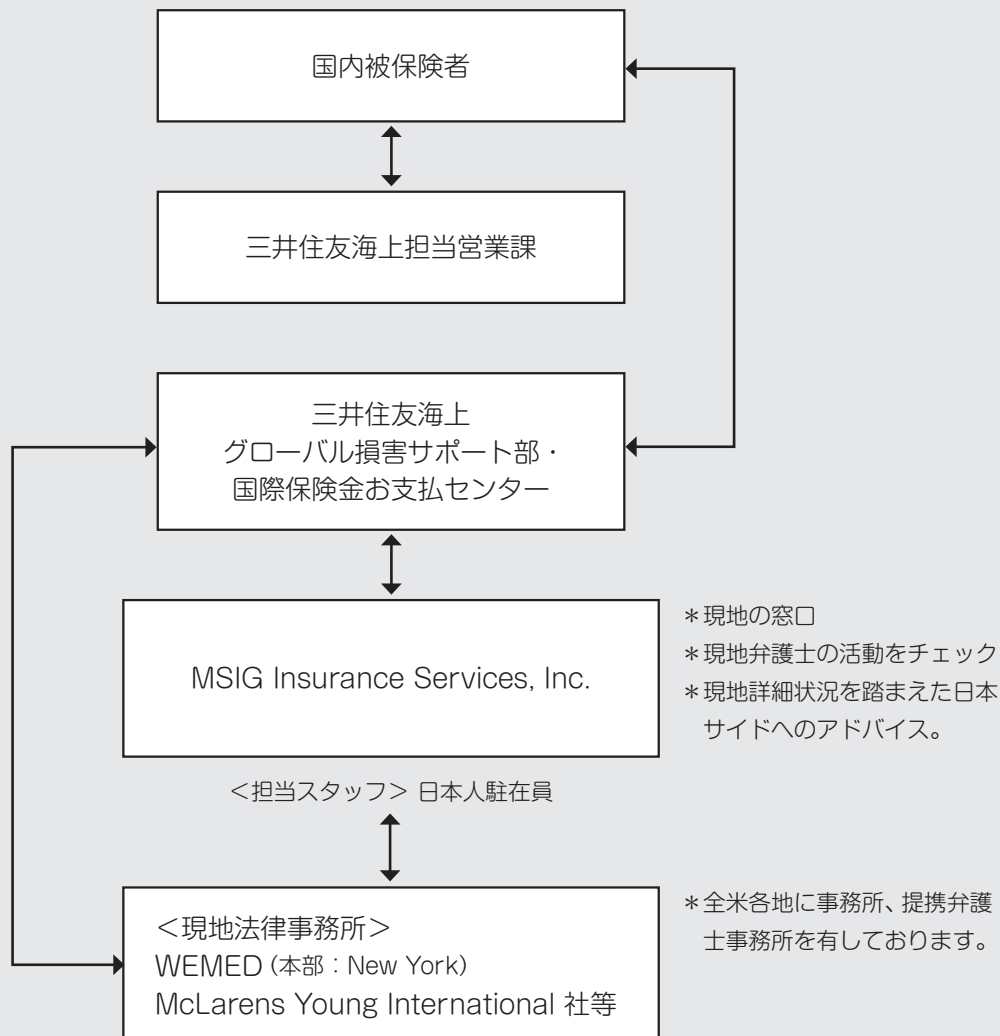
国内被保険者

三井住友海上担当営業課

三井住友海上
グローバル損害サポート部・
国際保険金お支払センター

MSIG Insurance Services, Inc.

＊現地の窓口
＊現地弁護士の活動をチェック
＊現地詳細状況を踏まえた日本サイドへのアドバイス。

＜担当スタッフ＞ 日本人駐在員

＜現地法律事務所＞
WEMED（本部：New York）
McLarens Young International 社等

＊全米各地に事務所、提携弁護士事務所を有しております。